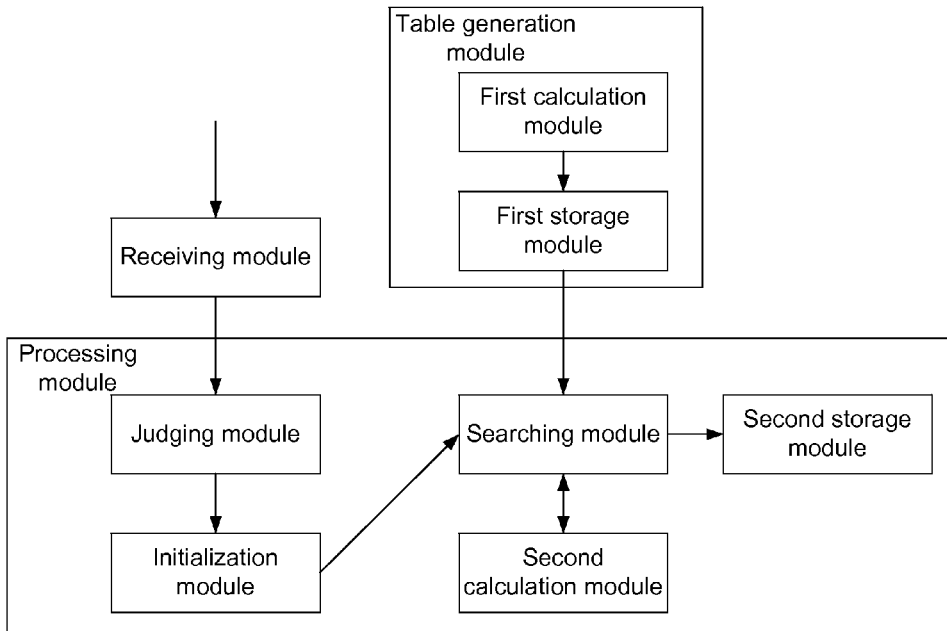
Table generation module

First calculation module

First storage module

Receiving module

Processing module

Judging module

Searching module

Second storage module

Initialization module

Second calculation module